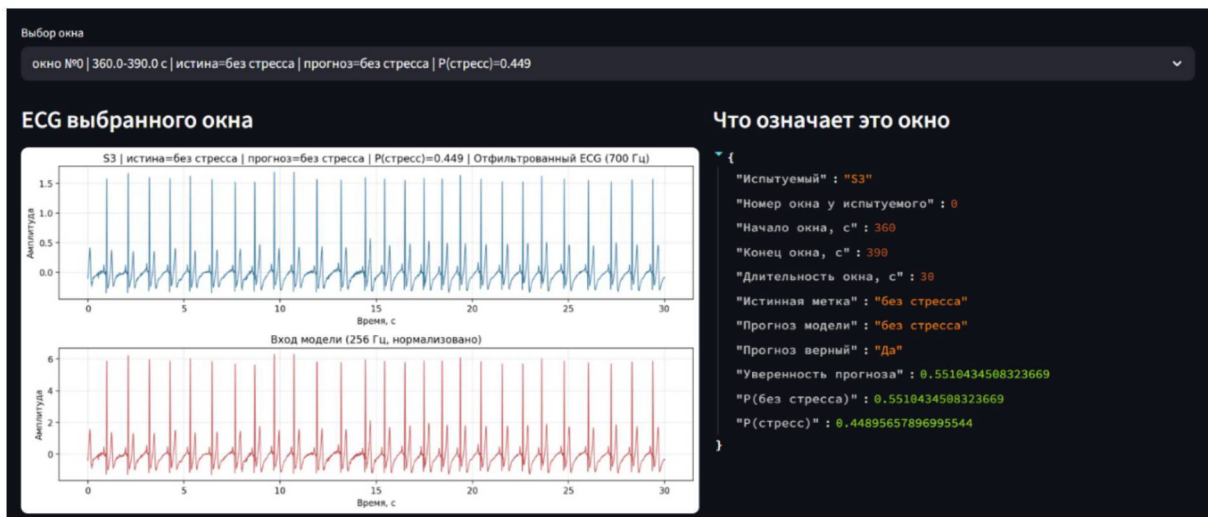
Выбор окна

окно №0 | 360.0-390.0 с | истина=без стресса | прогноз=без стресса | P(стресс)=0.449

ECG выбранного окна

S3 | истина=без стресса | прогноз=без стресса | P(стресс)=0.449 | Отфильтрованный ECG (700 Гц)

Амплитуда

1.5
1.0
0.5
0.0

0 5 10 15 20 25 30

Время, с

Вход модели (256 Гц, нормализовано)

Амплитуда

6
4
2
0

0 5 10 15 20 25 30

Время, с

Что означает это окно

{
"Испытуемый" : "S3"
"Номер окна у испытуемого" : 0
"Начало окна, с" : 360
"Конец окна, с" : 390
"Длительность окна, с" : 30
"Истинная метка" : "без стресса"
"Прогноз модели" : "без стресса"
"Прогноз верный" : "Да"
"Уверенность прогноза" : 0.5510434508323669
"P(без стресса)" : 0.5510434508323669
"P(стресс)" : 0.44895657896995544
}